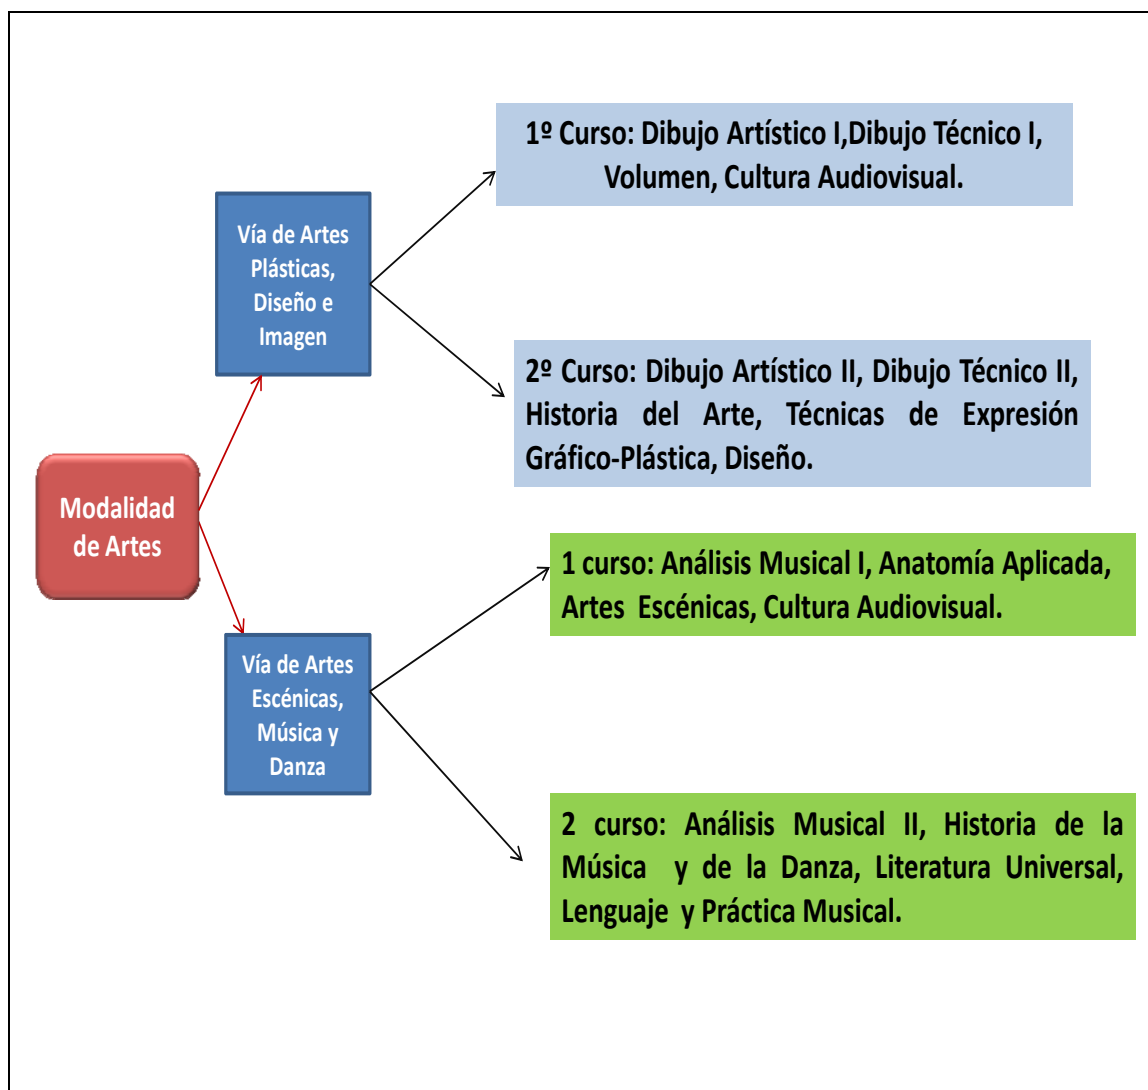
Modalidad de Artes

Vía de Artes Plásticas, Diseño e Imagen

1º Curso: Dibujo Artístico I,Dibujo Técnico I, Volumen, Cultura Audiovisual.

2º Curso: Dibujo Artístico II, Dibujo Técnico II, Historia del Arte, Técnicas de Expresión Gráfico-Plástica, Diseño.

Vía de Artes Escénicas, Música y Danza

1 curso: Análisis Musical I, Anatomía Aplicada, Artes Escénicas, Cultura Audiovisual.

2 curso: Análisis Musical II, Historia de la Música y de la Danza, Literatura Universal, Lenguaje y Práctica Musical.